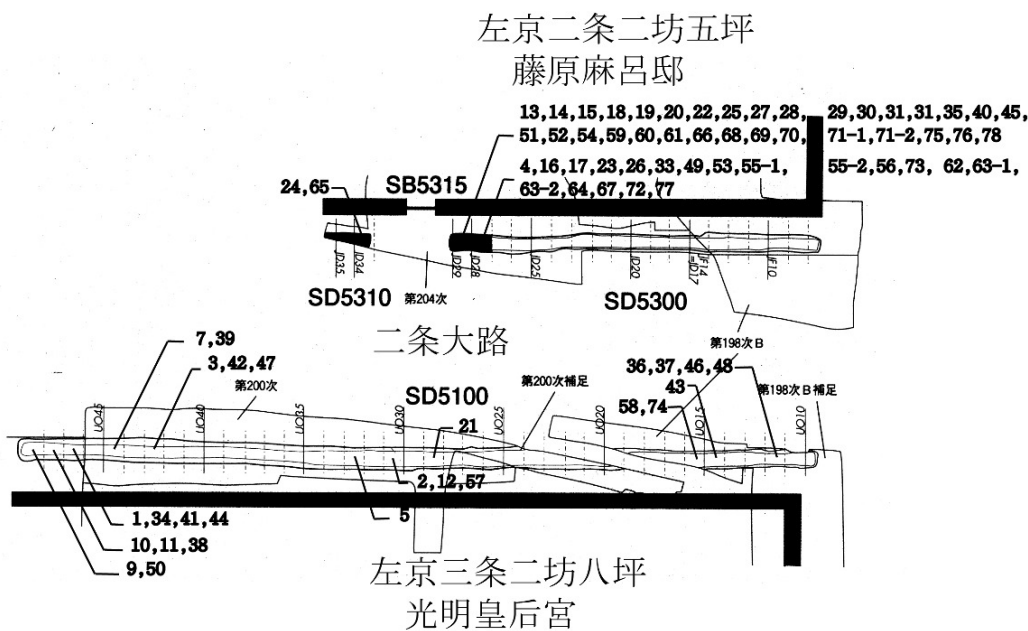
左京二条二坊五坪
藤原麻呂邸

13,14,15,18,19,20,22,25,27,28,
51,52,54,59,60,61,66,68,69,70,
29,30,31,31,35,40,45,
71-1,71-2,75,76,78
4,16,17,23,26,33,49,53,55-1,
63-2,64,67,72,77
55-2,56,73, 62,63-1,

24,65
SB5315

UD35
UD34
UD29
UD28
UD25
UD20
UF14
UD17
UF10

SD5310
第204次
SD5300

二条大路

第198次B

7,39
3,42,47
第200次
SD5100
第200次補足
36,37,46,48
43
58,74
第198次B補足

UD45
UD40
UD35
UD30
UD25
UD20
UD15
UD10

21
2,12,57
5
1,34,41,44
10,11,38
9,50

左京三条二坊八坪
光明皇后宮